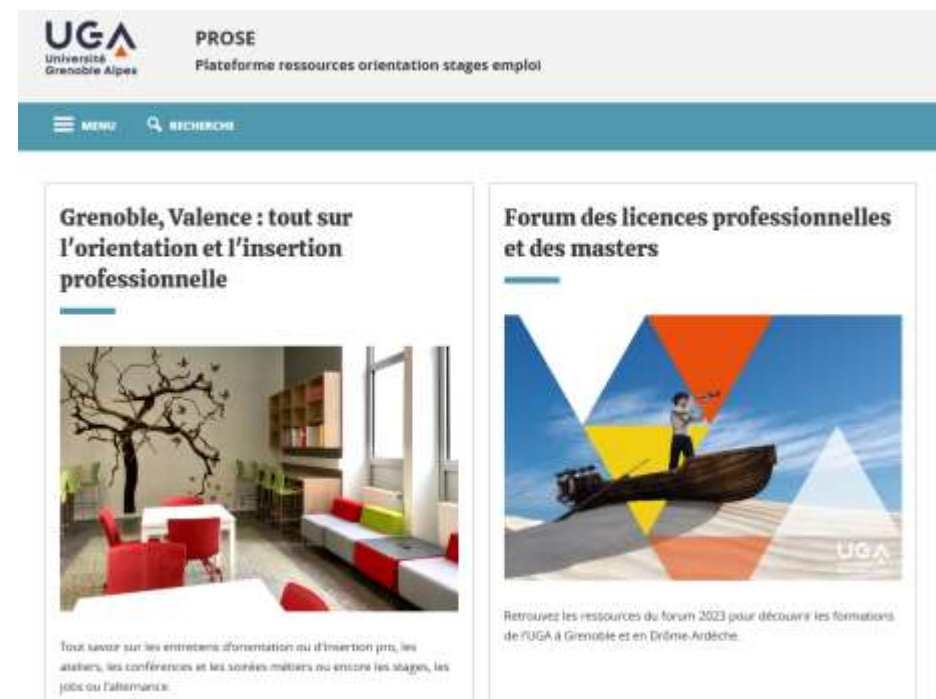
UGA
Université Grenoble Alpes

PROSE
Plateforme ressources orientation stages emploi

MENU
RECHERCHE

Grenoble, Valence : tout sur l'orientation et l'insertion professionnelle

Tout savoir sur les entretiens d'orientation ou d'insertion pro, les ateliers, les conférences et les soirées métiers ou encore les stages, les jobs ou l'alternance.

Forum des licences professionnelles et des masters

UGA

Retrouvez les ressources du forum 2023 pour découvrir les formations de l'UGA à Grenoble et en Drôme-Ardèche.